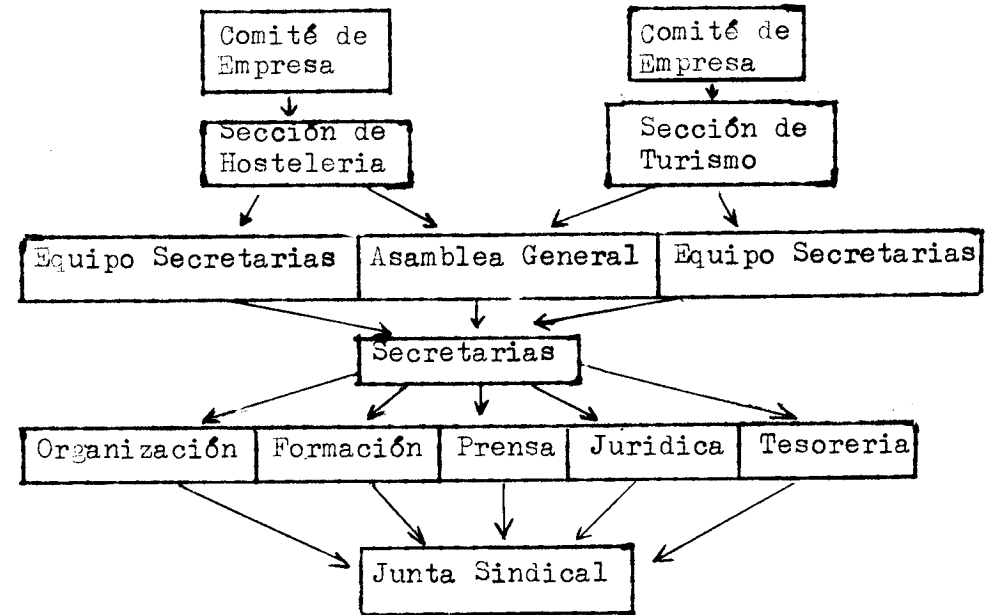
Comité de Empresa

Comité de Empresa

Sección de Hosteleria

Sección de Turismo

Equipo Secretarias

Asamblea General

Equipo Secretarias

Secretarias

Organización

Formación

Prensa

Juridica

Tesoreria

Junta Sindical